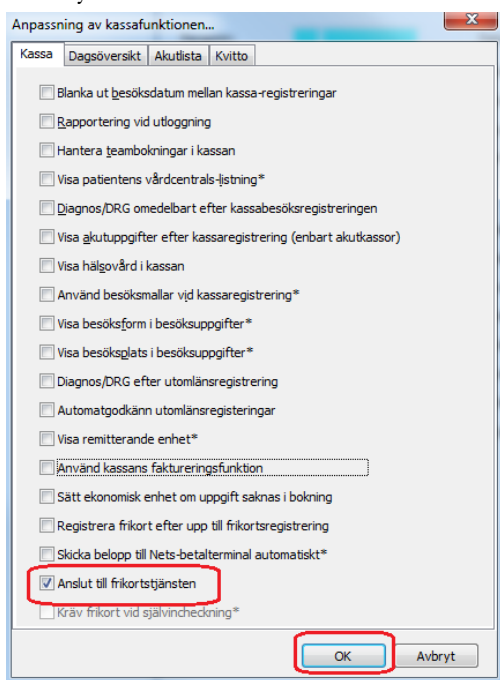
Anpassning av kassafunktionen...

Kassa | Dagsöversikt | Akutlista | Kvitto

Blanka ut besöksdatum mellan kassa-registreringar
Rapportering vid utloggning
Hantera teambokningar i kassan
Visa patientens vårdcentrals-listning*
Diagnos/DRG omedelbart efter kassabesöksregistreringen
Visa akutuppgifter efter kassaregistrering (enbart akutkassor)
Visa hälsovård i kassan
Använd besöksmallar vid kassaregistrering*
Visa besöksform i besöksuppgifter*
Visa besöksplats i besöksuppgifter*
Diagnos/DRG efter utomlänsregistrering
Automatgodkänn utomlänsregisteringar
Visa remitterande enhet*
Använd kassans faktureringsfunktion
Sätt ekonomisk enhet om uppgift saknas i bokning
Registrera frikort efter upp till frikortsregistrering
Skicka belopp till Nets-betalterminal automatiskt*
Anslut till frikortstjänsten
Kräv frikort vid självincheckning*

OK | Avbryt